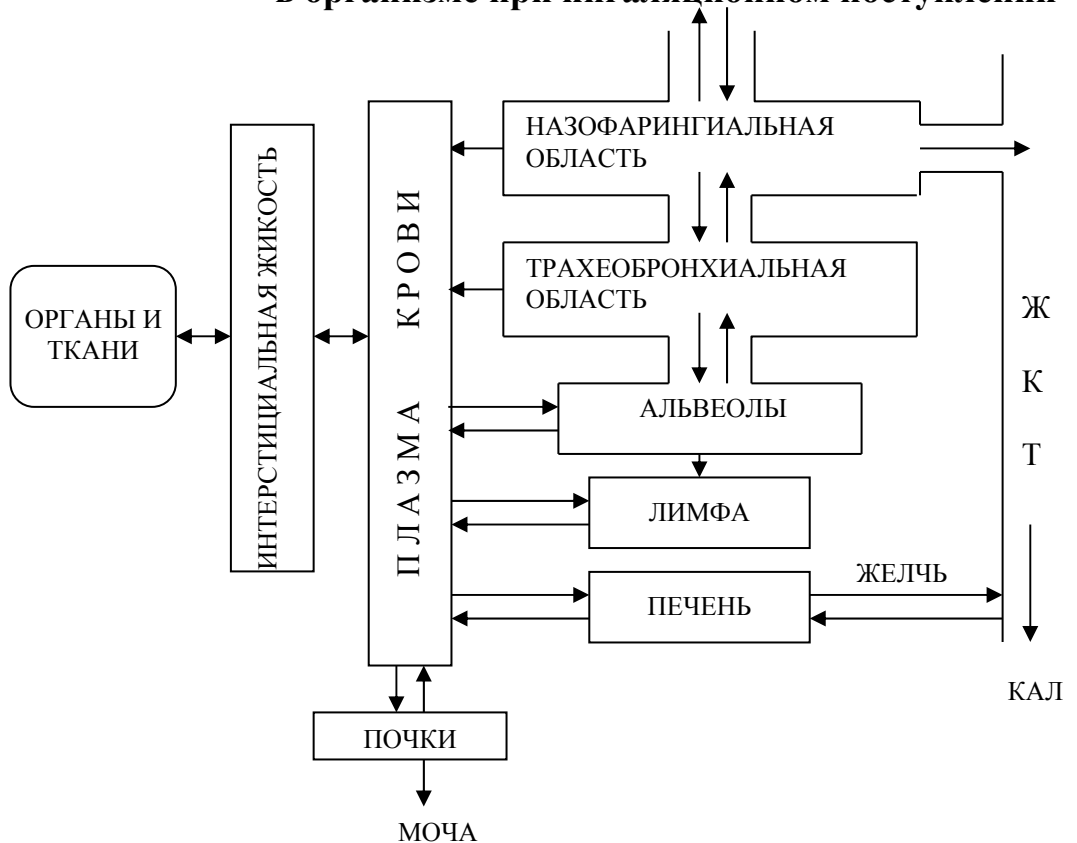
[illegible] в организме при ингаляционном поступлении

НАЗОФАРИНГИАЛЬНАЯ ОБЛАСТЬ

ТРАХЕОБРОНХИАЛЬНАЯ ОБЛАСТЬ

ОРГАНЫ И ТКАНИ

ИНТЕРСТИЦИАЛЬНАЯ ЖИКОСТЬ

ПЛАЗМА КРОВИ

АЛЬВЕОЛЫ

ЛИМФА

ПЕЧЕНЬ

ЖЕЛЧЬ

Ж К Т

КАЛ

ПОЧКИ

МОЧА